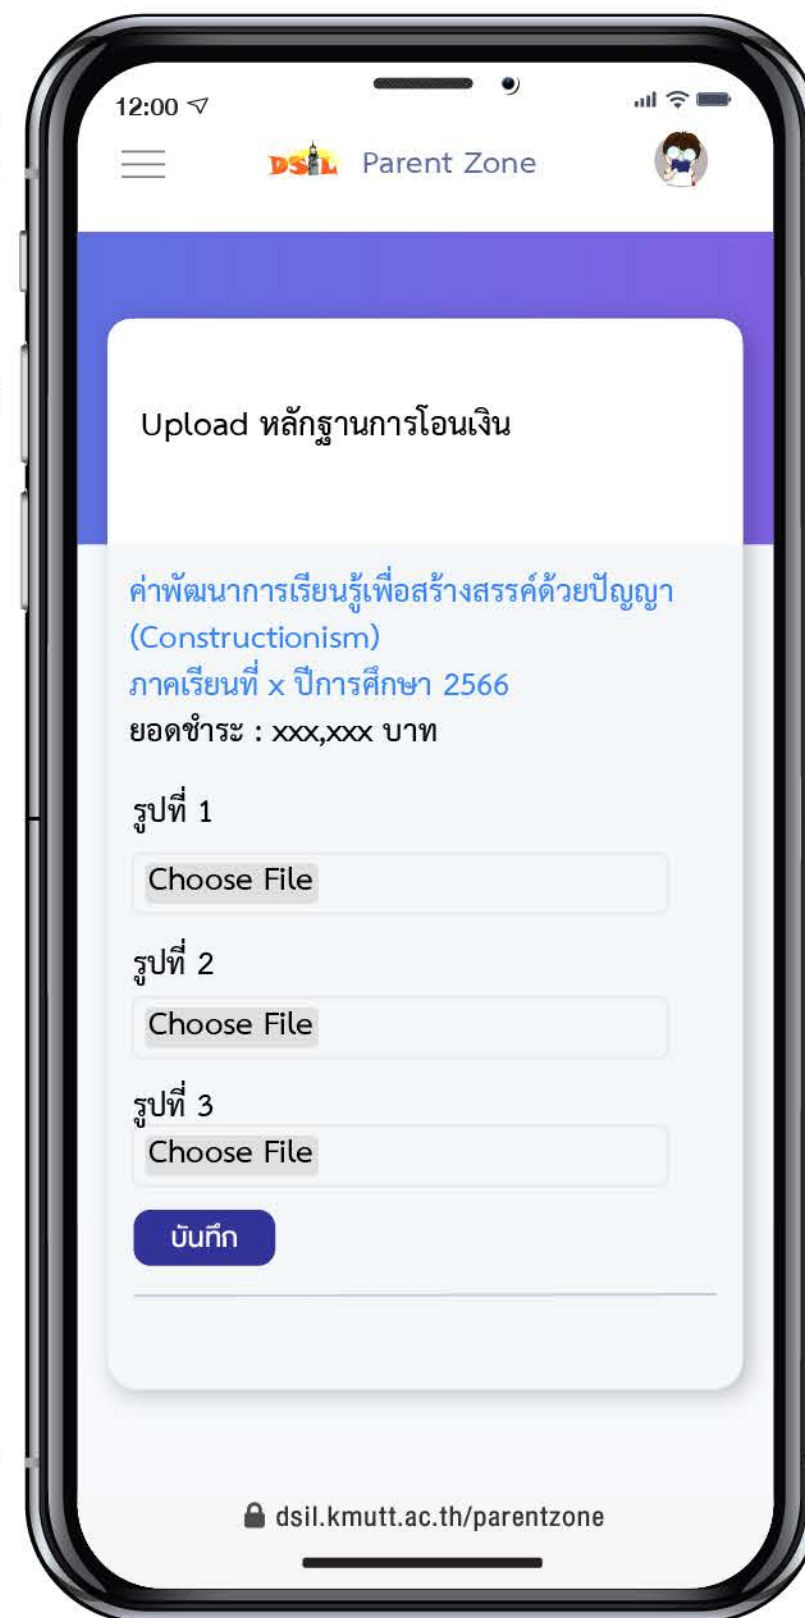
12:00

DSIL Parent Zone

Upload หลักฐานการโอนเงิน

ค่าพัฒนาการเรียนรู้เพื่อสร้างสรรค์ด้วยปัญญา (Constructionism)
ภาคเรียนที่ x ปีการศึกษา 2566
ยอดชำระ : xxx,xxx บาท

รูปที่ 1

Choose File

รูปที่ 2

Choose File

รูปที่ 3

Choose File

บันทึก

dsil.kmutt.ac.th/parentzone